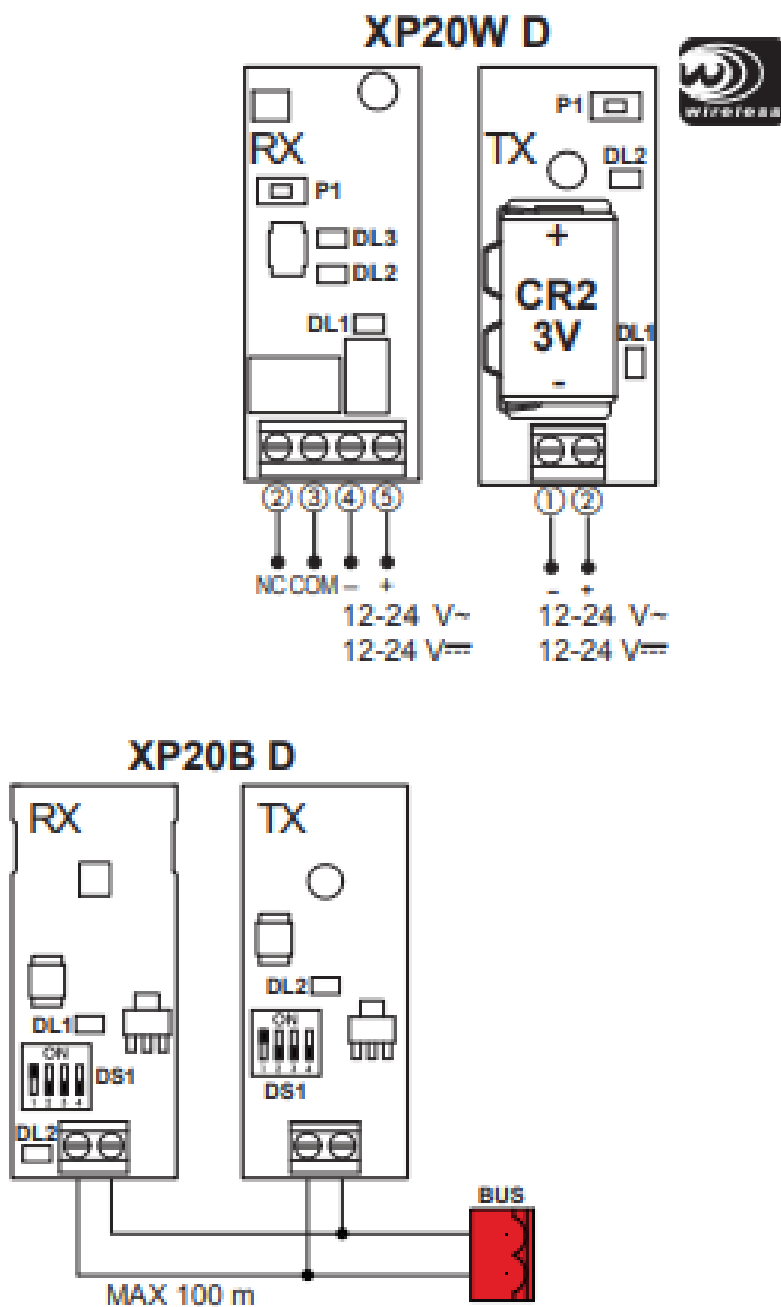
XP20W D

wireless

RX
P1
DL3
DL2
DL1

TX
P1
DL2
+
CR2
3V
-
DL1

2 3 4 5
NC COM – +
12-24 V~
12-24 V⎓

1 2
– +
12-24 V~
12-24 V⎓

XP20B D

RX
DL1
ON
DS1
1 2 3 4
DL2

TX
DL2
ON
1 2 3 4
DS1

BUS

MAX 100 m